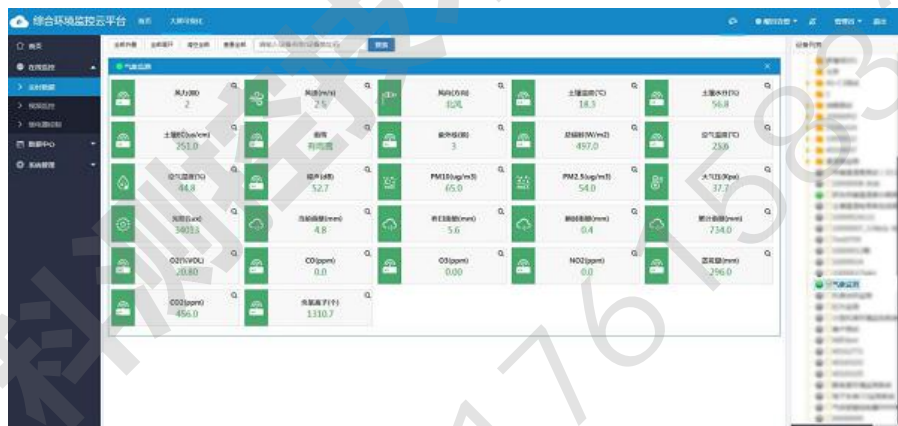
综合环境监控云平台 首页 大屏可视化

首页
在线监控
> 实时数据
> 视频监控
> 报表统计
数据中心
系统管理

全部列表 全部展开 清空全部 查看全部 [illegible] 搜索

气象监测

风力(级)
2

风速(m/s)
2.5

风向(方向)
北风

土壤温度(℃)
18.3

土壤水分(%)
56.8

土壤EC(us/cm)
251.0

雨雪
有雨雪

紫外线(级)
3

总辐射(W/m2)
497.0

空气温度(℃)
25.6

空气湿度(%)
44.8

噪声(dB)
52.7

PM10(ug/m3)
65.0

PM2.5(ug/m3)
54.0

大气压(Kpa)
37.7

光照(Lux)
34013

当前雨量(mm)
4.8

昨日雨量(mm)
5.6

瞬时雨量(mm)
0.4

累计雨量(mm)
734.0

O2(%VOL)
20.80

CO(ppm)
0.0

O3(ppm)
0.00

NO2(ppm)
0.0

蒸发量(mm)
296.0

CO2(ppm)
456.0

负氧离子(个)
1310.7

设备列表
气象监测